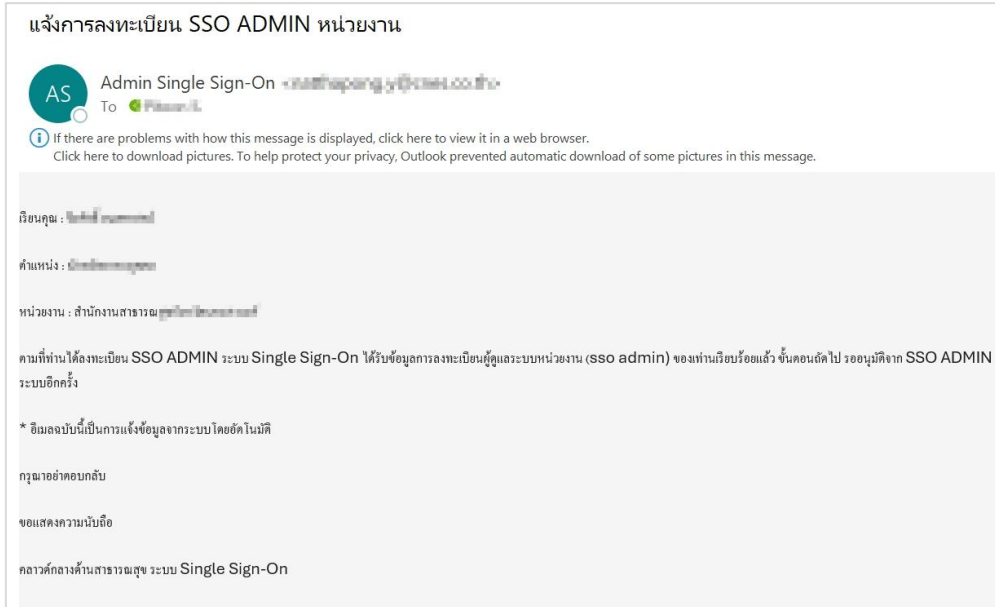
แจ้งการลงทะเบียน SSO ADMIN หน่วยงาน

AS

Admin Single Sign-On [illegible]

To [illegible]

If there are problems with how this message is displayed, click here to view it in a web browser.
Click here to download pictures. To help protect your privacy, Outlook prevented automatic download of some pictures in this message.

เรียนคุณ : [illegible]

ตำแหน่ง : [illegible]

หน่วยงาน : สำนักงานสาธารณ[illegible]

ตามที่ท่านได้ลงทะเบียน SSO ADMIN ระบบ Single Sign-On ได้รับข้อมูลการลงทะเบียนผู้ดูแลระบบหน่วยงาน (sso admin) ของท่านเรียบร้อยแล้ว ขั้นตอนถัดไป รออนุมัติจาก SSO ADMIN ระบบอีกครั้ง

* อีเมลฉบับนี้เป็นการแจ้งข้อมูลจากระบบโดยอัตโนมัติ

กรุณาอย่าตอบกลับ

ขอแสดงความนับถือ

คลาวด์กลางด้านสาธารณสุข ระบบ Single Sign-On